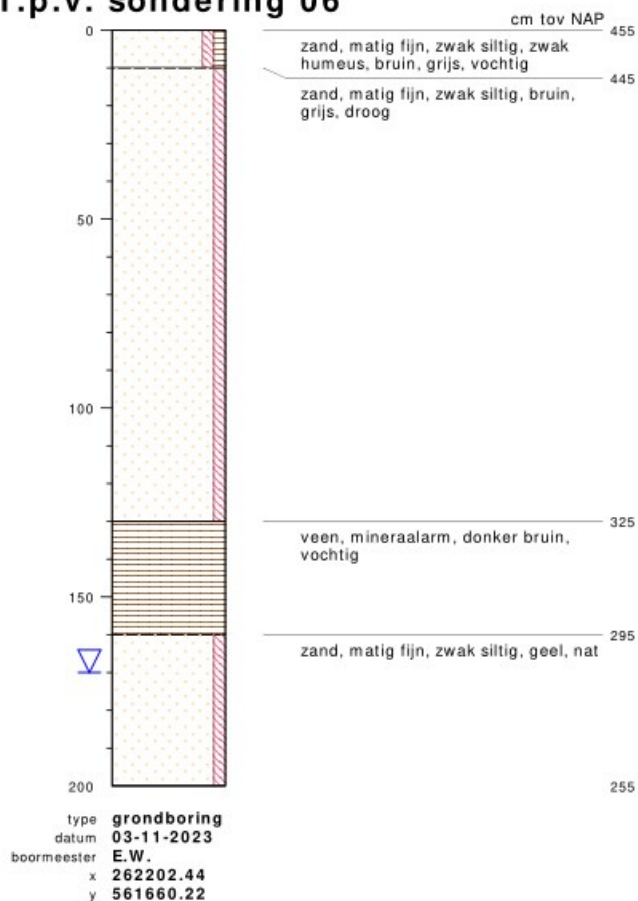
t.p.v. sondering 06

cm tov NAP

0

455
zand, matig fijn, zwak siltig, zwak humeus, bruin, grijs, vochtig

445
zand, matig fijn, zwak siltig, bruin, grijs, droog

50

100

325
veen, mineraalarm, donker bruin, vochtig

150

295
zand, matig fijn, zwak siltig, geel, nat

200

255

type grondboring
datum 03-11-2023
boormeester E.W.
x 262202.44
y 561660.22